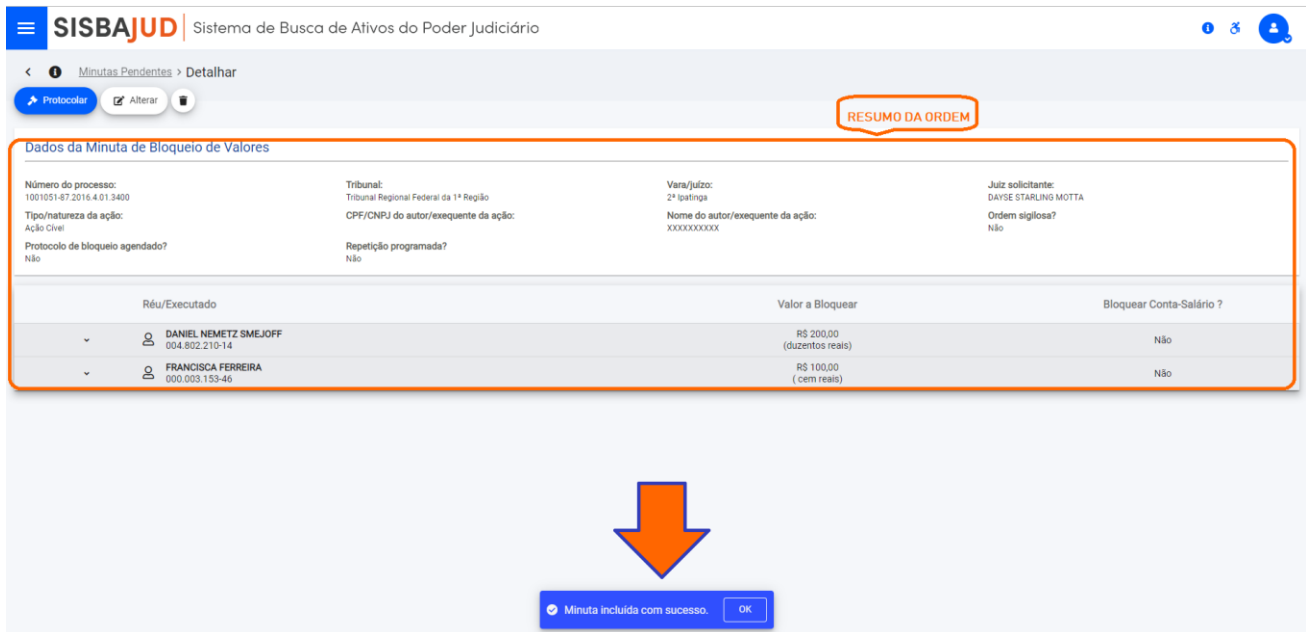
SISBAJUD | Sistema de Busca de Ativos do Poder Judiciário

Minutas Pendentes > Detalhar

Protocolar Alterar

RESUMO DA ORDEM

Dados da Minuta de Bloqueio de Valores

Número do processo:
1001051-87.2016.4.01.3400

Tribunal:
Tribunal Regional Federal da 1ª Região

Vara/juízo:
2ª Ipatinga

Juiz solicitante:
DAYSE STARLING MOTTA

Tipo/natureza da ação:
Ação Cível

CPF/CNPJ do autor/exequente da ação:

Nome do autor/exequente da ação:
XXXXXXXXXX

Ordem sigilosa?
Não

Protocolo de bloqueio agendado?
Não

Repetição programada?
Não

| Réu/Executado | Valor a Bloquear | Bloquear Conta-Salário ? |
|---|---|---|
| DANIEL NEMETZ SMEJOFF 004.802.210-14 | R$ 200,00 (duzentos reais) | Não |
| FRANCISCA FERREIRA 000.003.153-46 | R$ 100,00 ( cem reais) | Não |

Minuta incluída com sucesso. OK